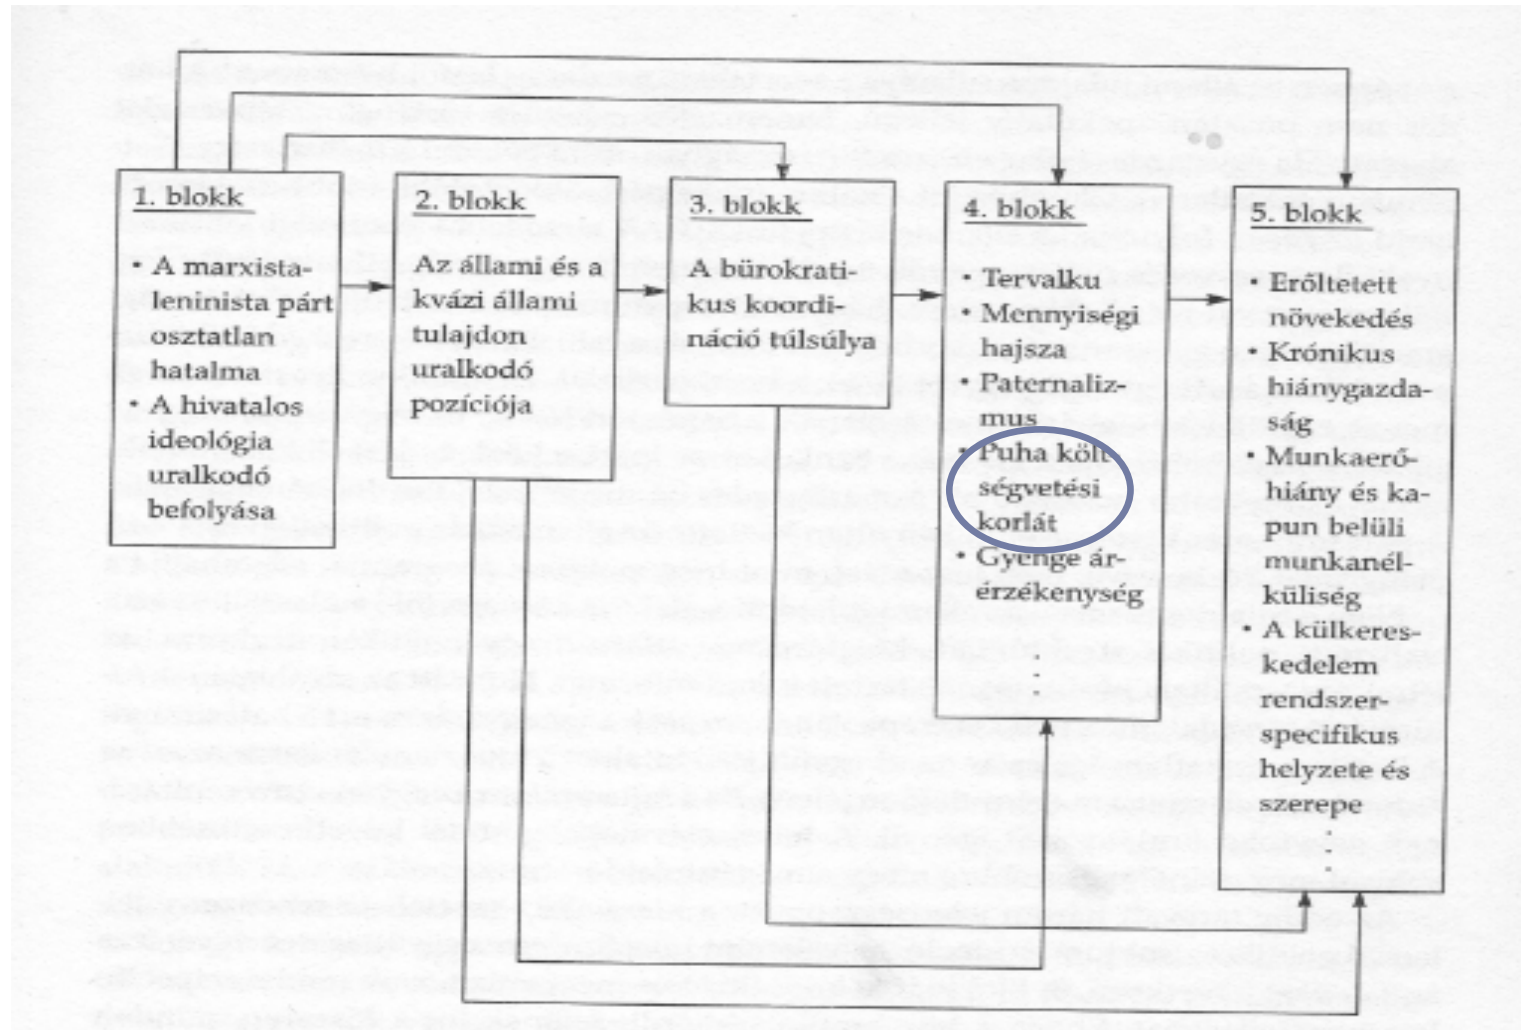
1. blokk

• A marxista-leninista párt osztatlan hatalma
• A hivatalos ideológia uralkodó befolyása

2. blokk

Az állami és a kvázi állami tulajdon uralkodó pozíciója

3. blokk

A bürokratikus koordináció túlsúlya

4. blokk

• Tervalku
• Mennyiségi hajsza
• Paternalizmus
• Puha költségvetési korlát
• Gyenge árérzékenység
⋮

5. blokk

• Erőltetett növekedés
• Krónikus hiánygazdaság
• Munkaerőhiány és kapun belüli munkanélküliség
• A külkereskedelem rendszerspecifikus helyzete és szerepe
⋮